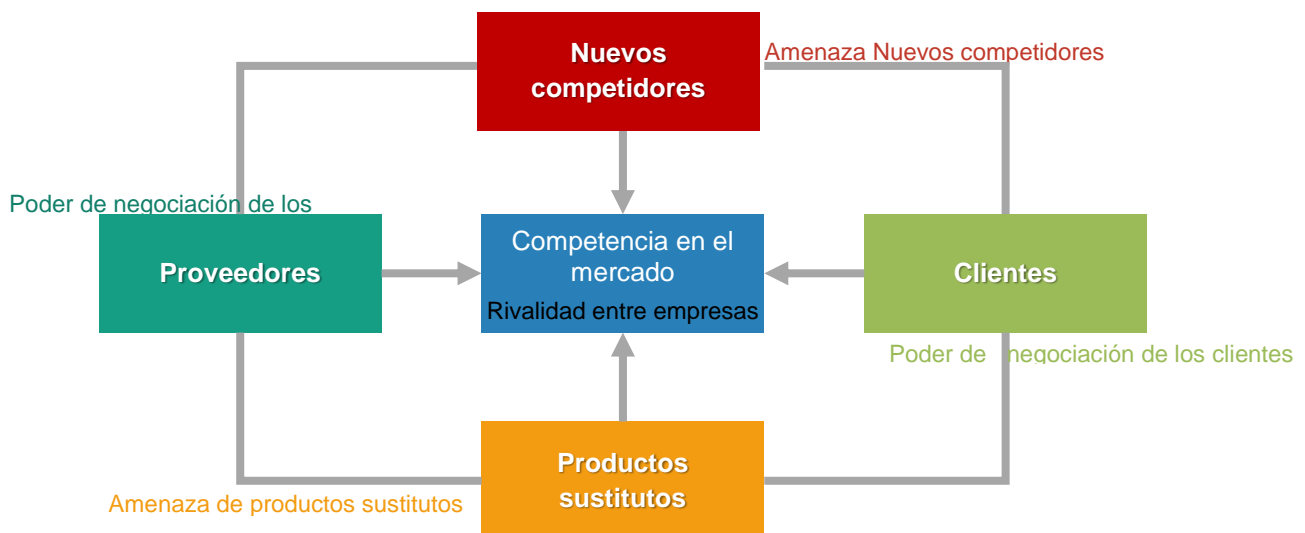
Nuevos competidores

Amenaza Nuevos competidores

Poder de negociación de los

Proveedores

Competencia en el mercado

Rivalidad entre empresas

Clientes

Poder de negociación de los clientes

Productos sustitutos

Amenaza de productos sustitutos